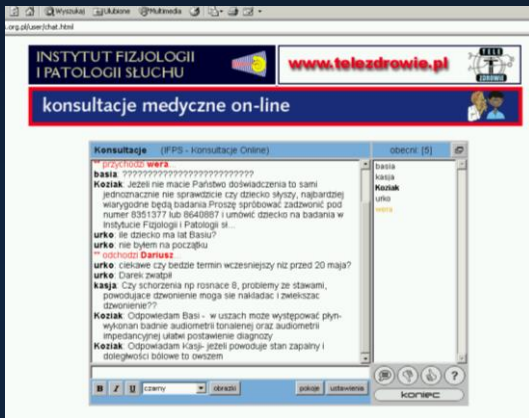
Wyszukaj Ulubione Multimedia

.org.pl/user/chat.html

INSTYTUT FIZJOLOGII I PATOLOGII SŁUCHU

www.telezdrowie.pl

TELE ZDROWIE

konsultacje medyczne on-line

Konsultacje (IFPS - Konsultacje Online)

obecni: [5]

** przychodzi wera.
basia: ????????????????????????????
Koziak: Jeżeli nie macie Państwo doświadczenia to sami jednoznacznie nie sprawdzicie czy dziecko słyszy, najbardziej wiarygodne będą badania.Proszę spróbować zadzwonić pod numer 8351377 lub 8640887 i umówić dziecko na badania w Instytucie Fizjologii i Patologii sł...
urko: ile dziecko ma lat Basiu?
urko: nie byłem na początku
** odchodzi Dariusz.
urko: ciekawe czy bedzie termin wczesniejszy niz przed 20 maja?
urko: Darek zwatpił
kasja: Czy schorzenia np rosnace 8, problemy ze stawami, powodujace dzwonienie moga sie nakladac i zwiekszac dzwonienie??
Koziak: Odpowiadam Basi - w uszach może występować płyn- wykonan badnie audiometrii tonalenej oraz audiometrii impedancyjnej ułatwi postawienie diagnozy
Koziak: Odpowiadam Kasji- jeżeli powoduje stan zapalny i dolegliwości bólowe to owszem

basia
kasja
Koziak
urko
wera

B I U czarny obrazki pokoje ustawienia

koniec